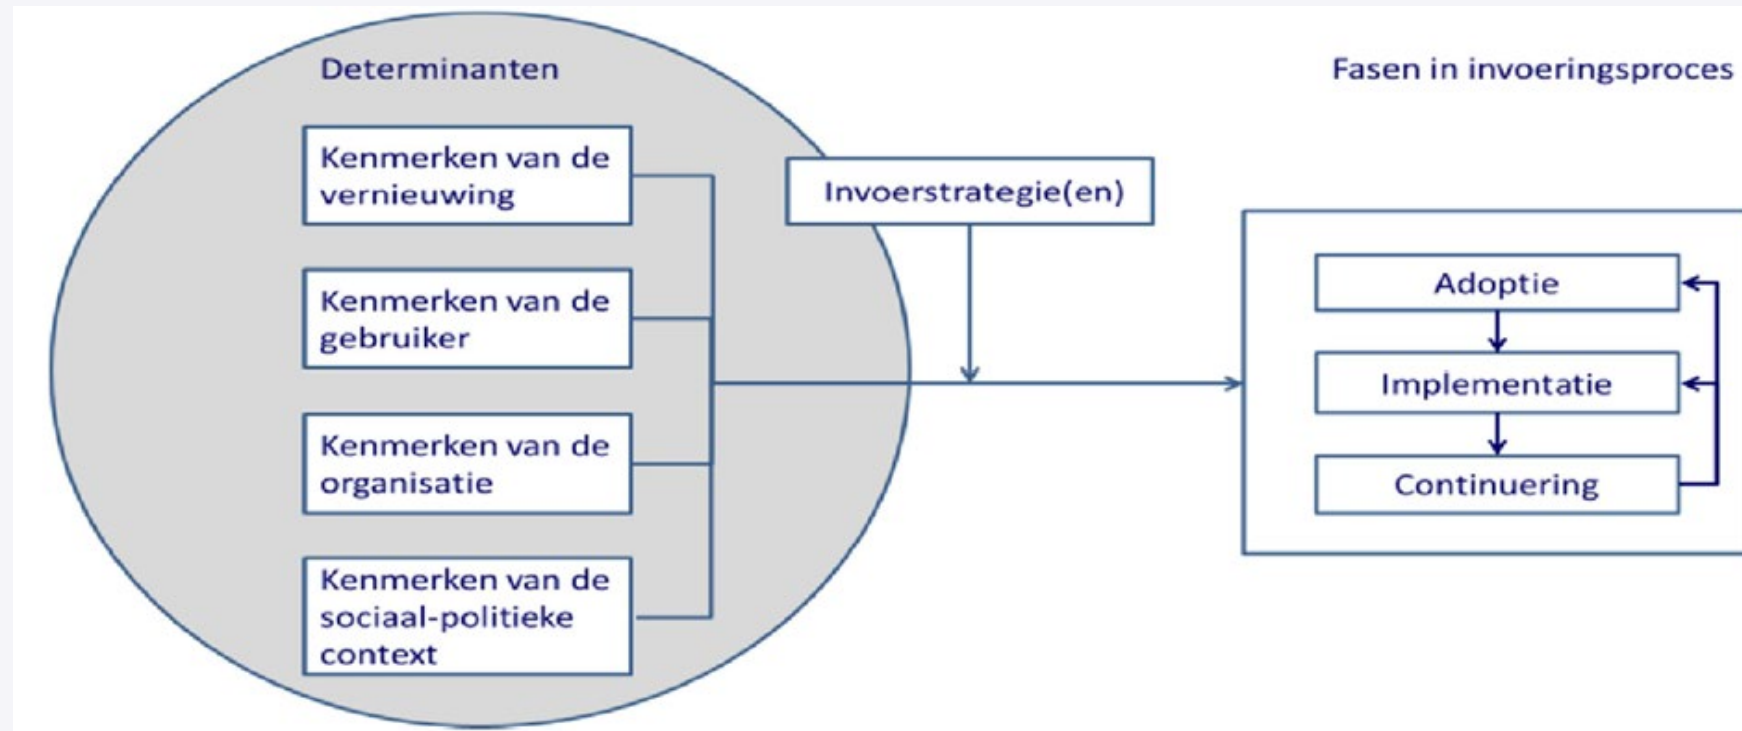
Determinanten

Kenmerken van de vernieuwing

Kenmerken van de gebruiker

Kenmerken van de organisatie

Kenmerken van de sociaal-politieke context

Invoerstrategie(en)

Fasen in invoeringsproces

Adoptie

Implementatie

Continuering